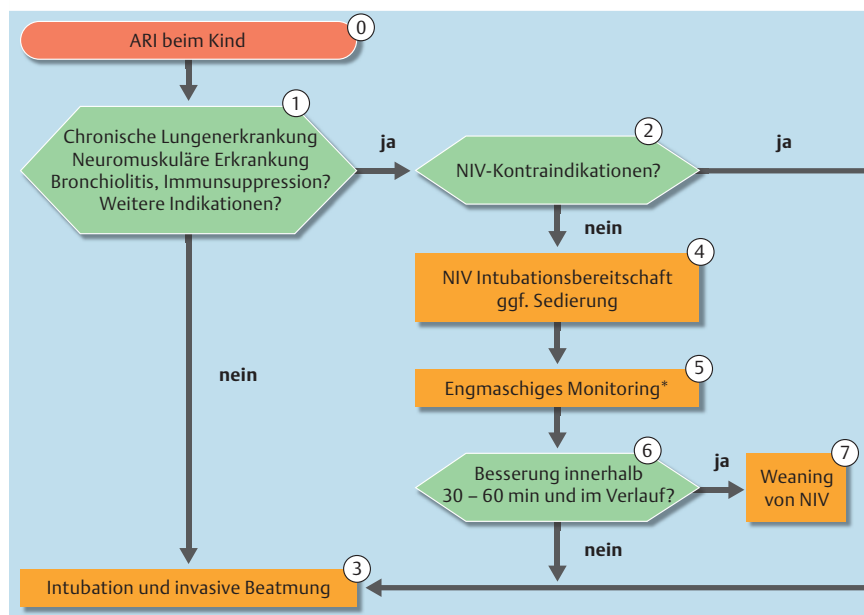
0
ARI beim Kind

1
Chronische Lungenerkrankung
Neuromuskuläre Erkrankung
Bronchiolitis, Immunsuppression?
Weitere Indikationen?

ja

2
NIV-Kontraindikationen?

ja

nein

4
NIV Intubationsbereitschaft
ggf. Sedierung

nein

5
Engmaschiges Monitoring*

6
Besserung innerhalb
30 – 60 min und im Verlauf?

ja

7
Weaning
von NIV

nein

3
Intubation und invasive Beatmung